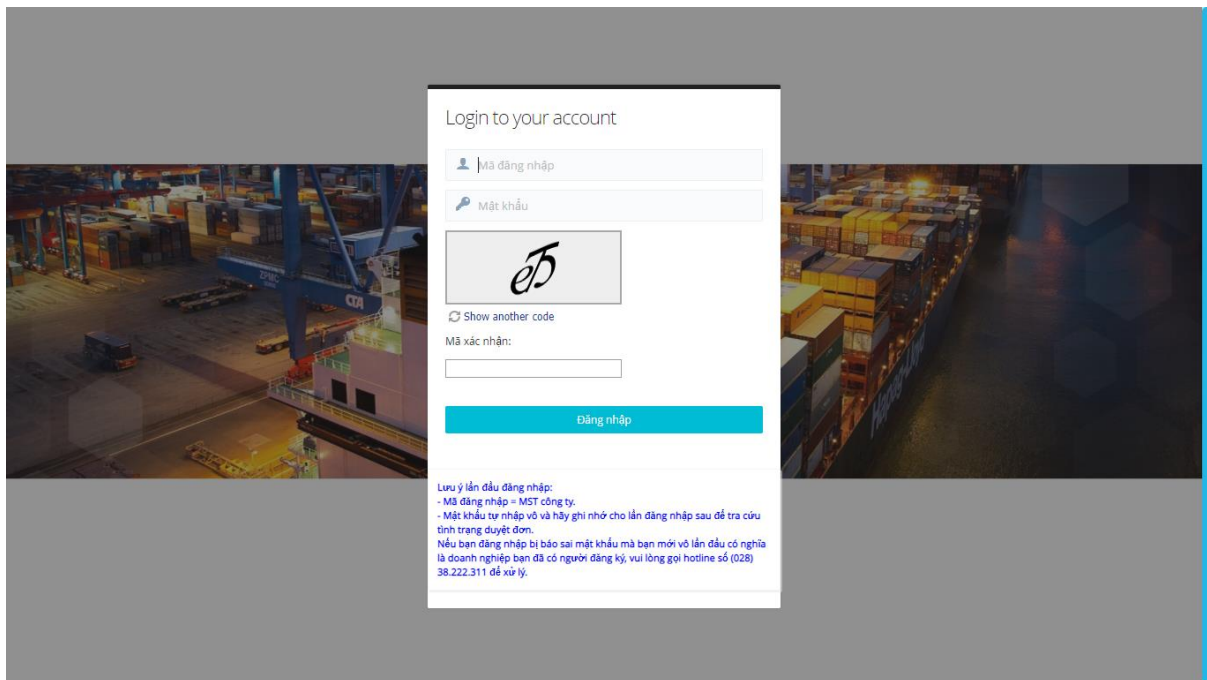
Login to your account

Mã đăng nhập

Mật khẩu

e5

Show another code

Mã xác nhận:

Đăng nhập

Lưu ý lần đầu đăng nhập:
- Mã đăng nhập = MST công ty.
- Mật khẩu tự nhập vô và hãy ghi nhớ cho lần đăng nhập sau để tra cứu tình trạng duyệt đơn.
Nếu bạn đăng nhập bị báo sai mật khẩu mà bạn mới vô lần đầu có nghĩa là doanh nghiệp bạn đã có người đăng ký, vui lòng gọi hotline số (028) 38.222.311 để xử lý.